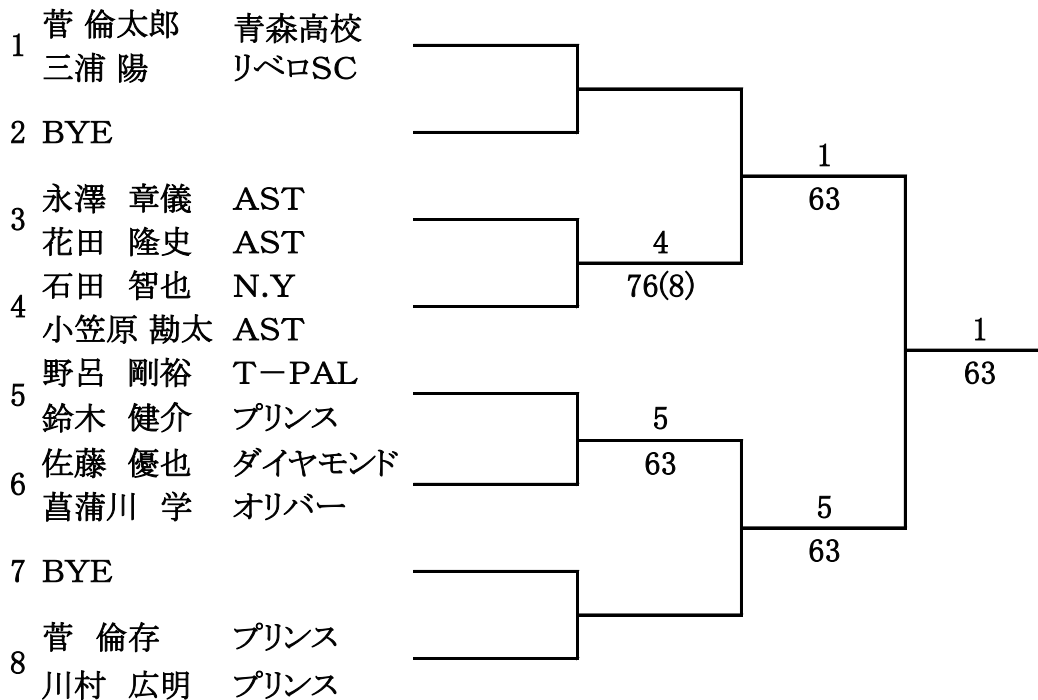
1 菅 倫太郎 青森高校
三浦 陽 リベロSC

2 BYE

3 永澤 章儀 AST
花田 隆史 AST

4 石田 智也 N.Y
小笠原 勘太 AST

5 野呂 剛裕 T－PAL
鈴木 健介 プリンス

6 佐藤 優也 ダイヤモンド
菖蒲川 学 オリバー

7 BYE

8 菅 倫存 プリンス
川村 広明 プリンス

4
76(8)

5
63

1
63

5
63

1
63